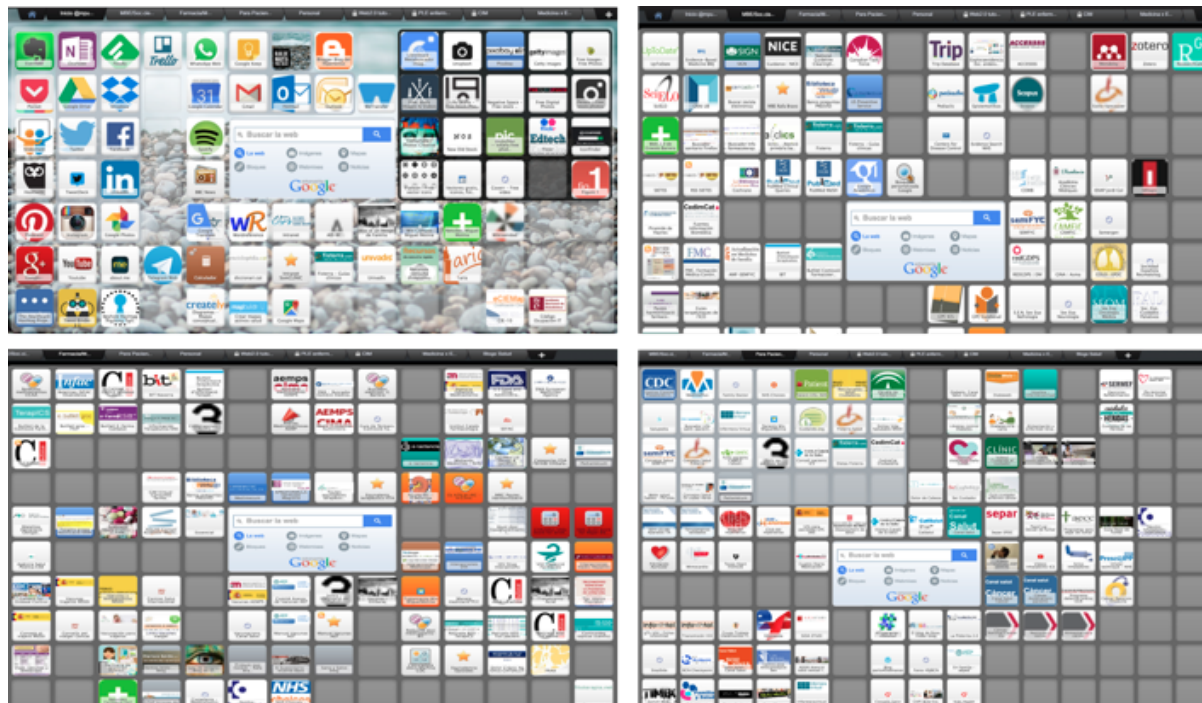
Inicio @hipo... MBE/Rev.sis... FarmaciaM... Para Pacien... Personal Web2.0 tuto... PLE actom... CIM Medicina y E...

Trello

Buscar la web

La web Imágenes Mapas Bloques Historial Noticias

Google

Trip

NICE

zotero

Scopus

Buscar la web

Google

CodimCat

FMC

aempa

AEMPS CIMA

bit

Buscar la web

Google

NHS

CDC

separ

Buscar la web

Google

CLÍNIC

Salut

Canal salut

SERMEF